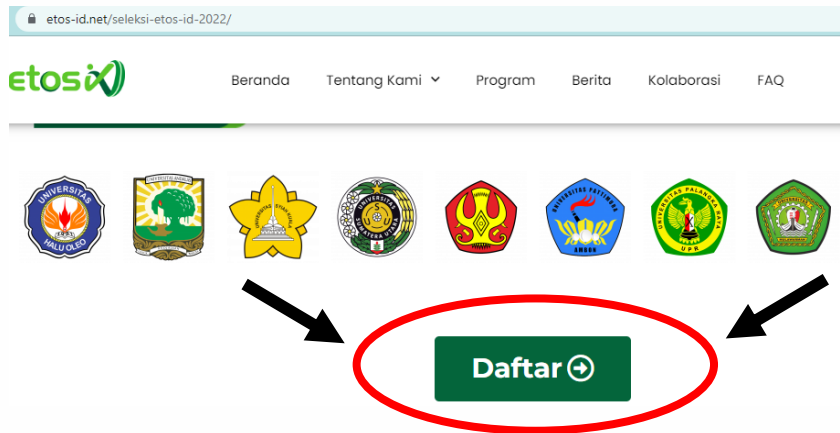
etos-id.net/seleksi-etos-id-2022/

etos id

Beranda Tentang Kami Program Berita Kolaborasi FAQ

UNIVERSITAS HALU OLEO

UNIVERSITAS SUMATERA UTARA

UNIVERSITAS PATTIMURA AMBON

UNIVERSITAS PALANGKA RAYA UPR

Daftar